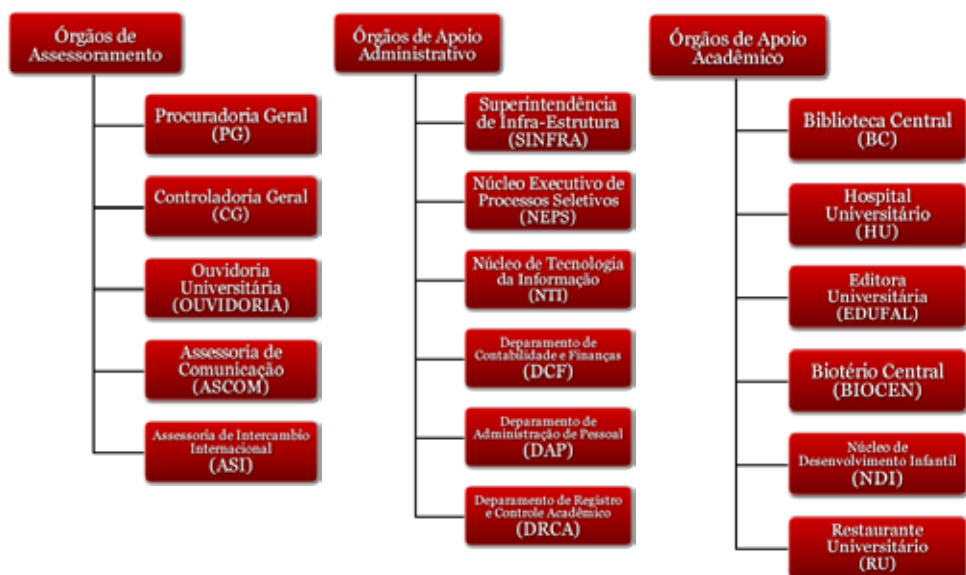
Órgãos de Assessoramento

Procuradoria Geral (PG)

Controladoria Geral (CG)

Ouvidoria Universitária (OUVIDORIA)

Assessoria de Comunicação (ASCOM)

Assessoria de Intercambio Internacional (ASI)

Órgãos de Apoio Administrativo

Superintendência de Infra-Estrutura (SINFRA)

Núcleo Executivo de Processos Seletivos (NEPS)

Núcleo de Tecnologia da Informação (NTI)

Deparamento de Contabilidade e Finanças (DCF)

Deparamento de Administração de Pessoal (DAP)

Deparamento de Registro e Controle Acadêmico (DRCA)

Órgãos de Apoio Acadêmico

Biblioteca Central (BC)

Hospital Universitário (HU)

Editora Universitária (EDUFAL)

Biotério Central (BIOCEN)

Núcleo de Desenvolvimento Infantil (NDI)

Restaurante Universitário (RU)